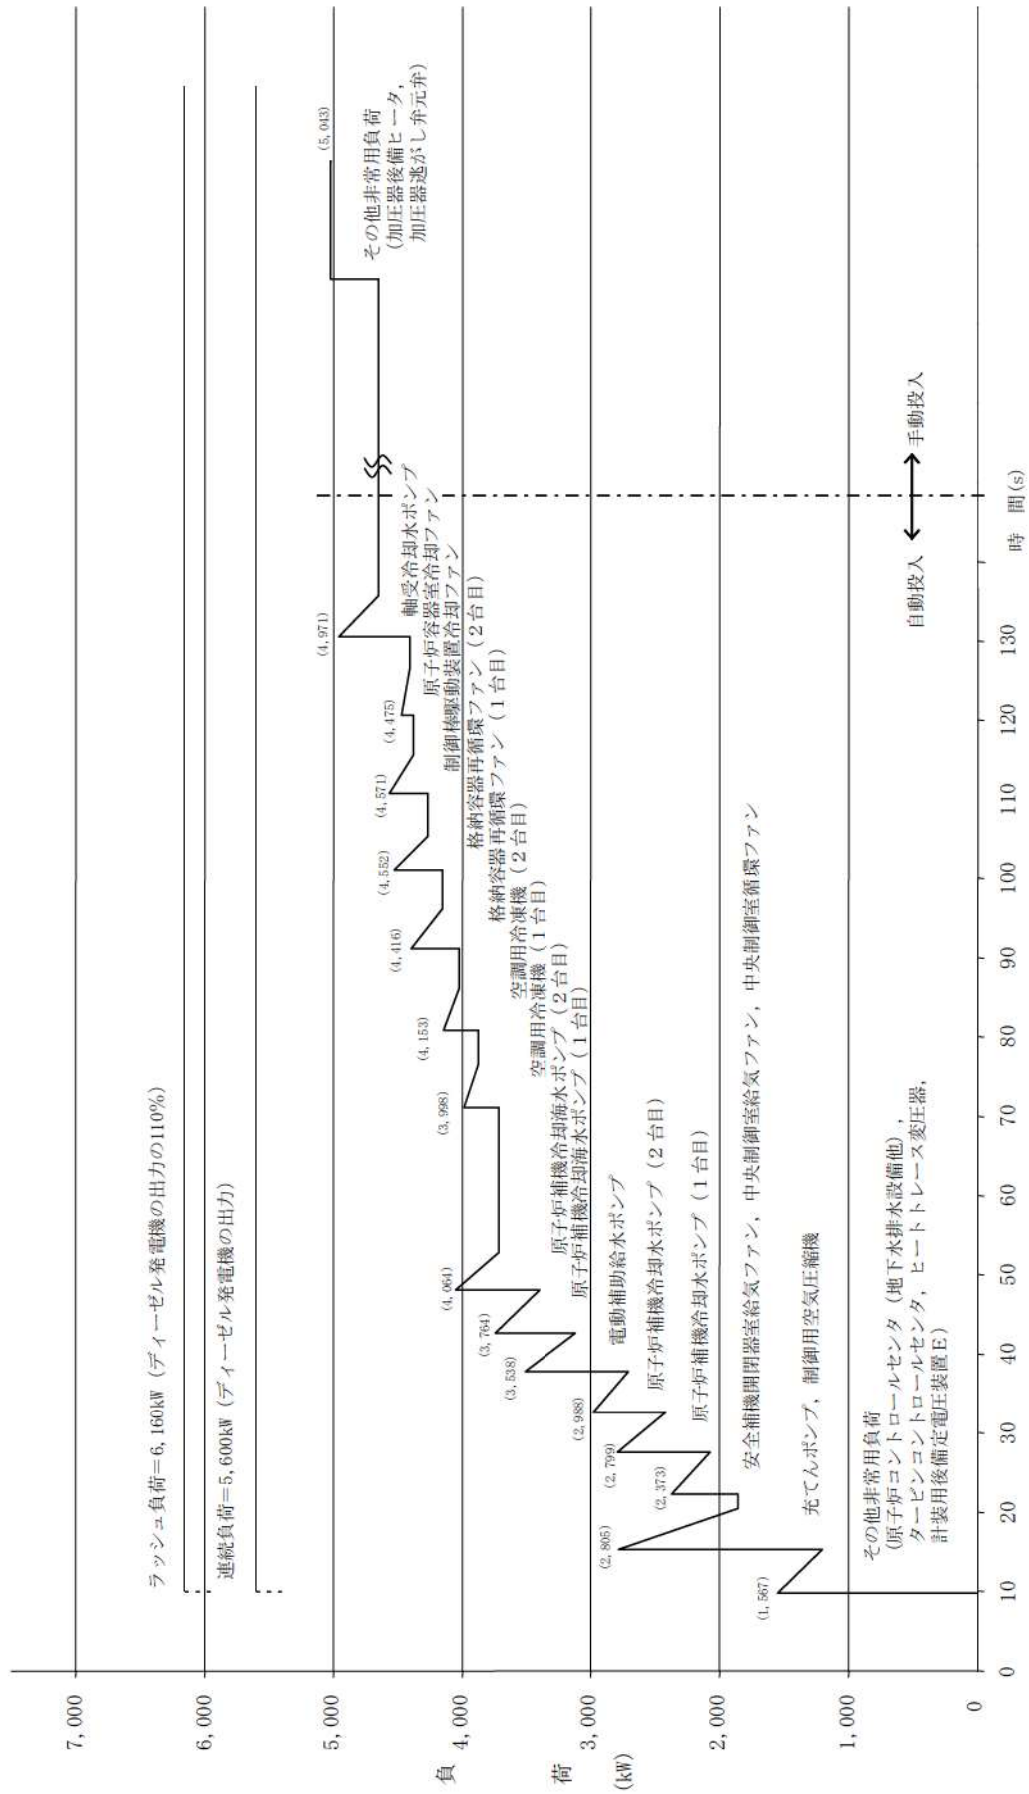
7,000
6,000
5,000
4,000
3,000
2,000
1,000
0

負
荷
(kW)

0 10 20 30 40 50 60 70 80 90 100 110 120 130

時　間(s)

ラッシュ負荷＝6,160kW（ディーゼル発電機の出力の110%）

連続負荷＝5,600kW（ディーゼル発電機の出力）

(1,567)
(2,805)
(2,373)
(2,799)
(2,988)
(3,538)
(3,764)
(4,061)
(3,998)
(4,153)
(4,416)
(4,552)
(4,571)
(4,475)
(4,971)
(5,043)

その他非常用負荷
（原子炉コントロールセンタ（地下水排水設備他），タービンコントロールセンタ，ヒートトレース変圧器，計装用後備定電圧装置E）

充てんポンプ，制御用空気圧縮機

安全補機開閉器室給気ファン，中央制御室給気ファン，中央制御室循環ファン

原子炉補機冷却水ポンプ（1台目）

原子炉補機冷却水ポンプ（2台目）

電動補助給水ポンプ

原子炉補機冷却海水ポンプ（1台目）

原子炉補機冷却海水ポンプ（2台目）

空調用冷凍機（1台目）

空調用冷凍機（2台目）

格納容器再循環ファン（1台目）

格納容器再循環ファン（2台目）

制御棒駆動装置冷却ファン

原子炉容器室冷却ファン

軸受冷却水ポンプ

その他非常用負荷
（加圧器後備ヒータ，加圧器逃がし弁元弁）

自動投入

手動投入